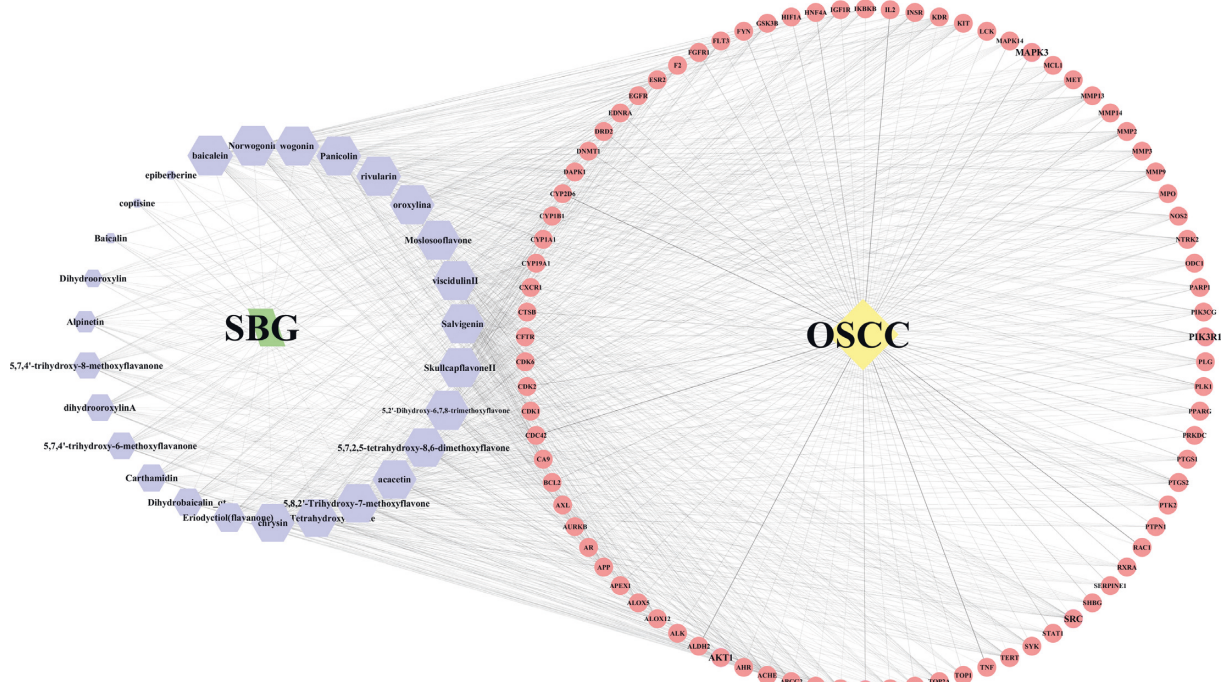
SBG

OSCC

baicalein
Norwogonin
wogonin
Panicolin
rivularin
oroxylina
Moslosooflavone
viscidulinII
Salvigenin
SkullcapflavoneII
5,2'-Dihydroxy-6,7,8-trimethoxyflavone
5,7,2,5-tetrahydroxy-8,6-dimethoxyflavone
acacetin
5,8,2'-Trihydroxy-7-methoxyflavone
Tetrahydroxy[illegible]e
chrysin
Eriodyctiol(flavanone)
Dihydrobaicalin_qt
Carthamidin
5,7,4'-trihydroxy-6-methoxyflavanone
dihydrooroxylinA
5,7,4'-trihydroxy-8-methoxyflavanone
Alpinetin
Dihydrooroxylin
Baicalin
coptisine
epiberberine

FYN
GSK3B
HIF1A
HNF4A
IGF1R
IKBKB
IL2
INSR
KDR
KIT
LCK
MAPK14
MAPK3
MCL1
MET
MMP13
MMP14
MMP2
MMP3
MMP9
MPO
NOS2
NTRK2
ODC1
PARP1
PIK3CG
PIK3R1
PLG
PLK1
PPARG
PRKDC
PTGS1
PTGS2
PTK2
PTPN1
RAC1
RXRA
SERPINE1
SHBG
SRC
STAT1
SYK
TERT
TNF
TOP1
TOP2A
FLT3
FGFR1
F2
ESR2
EGFR
EDNRA
DRD2
DNMT1
DAPK1
CYP2D6
CYP1B1
CYP1A1
CYP19A1
CXCR1
CTSB
CFTR
CDK6
CDK2
CDK1
CDC42
CA9
BCL2
AXL
AURKB
AR
APP
APEX1
ALOX5
ALOX12
ALK
ALDH2
AKT1
AHR
ACHE
ABCC2